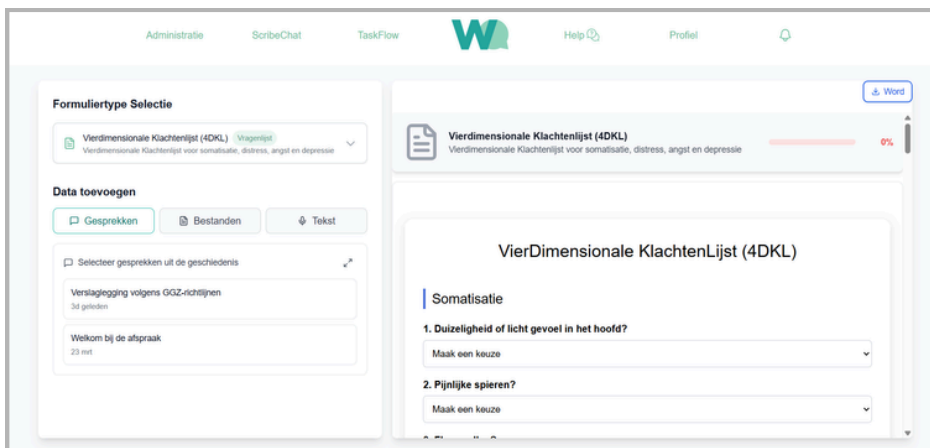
Administratie ScribeChat TaskFlow Help Profiel

Formuliertype Selectie

Vierdimensionale Klachtenlijst (4DKL) Vragenlijst
Vierdimensionale Klachtenlijst voor somatisatie, distress, angst en depressie

Data toevoegen

Gesprekken Bestanden Tekst

Selecteer gesprekken uit de geschiedenis

Verslaglegging volgens GGZ-richtlijnen
3d geleden

Welkom bij de afspraak
23 mrt

Word

Vierdimensionale Klachtenlijst (4DKL)
Vierdimensionale Klachtenlijst voor somatisatie, distress, angst en depressie

0%

VierDimensionale KlachtenLijst (4DKL)

Somatisatie

1. Duizeligheid of licht gevoel in het hoofd?

Maak een keuze

2. Pijnlijke spieren?

Maak een keuze

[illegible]